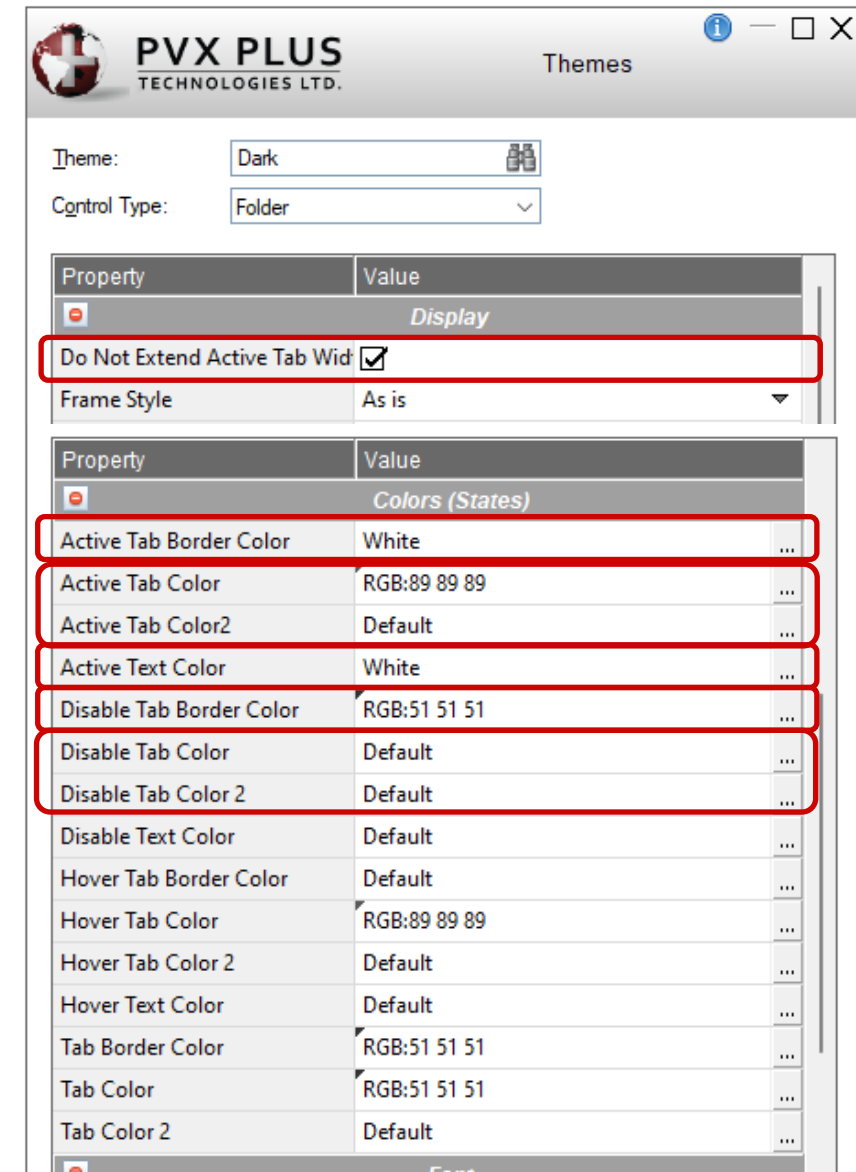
PVX PLUS
TECHNOLOGIES LTD.

Themes

Theme: Dark

Control Type: Folder

| Property | Value |
|---|---|
| Display | |
| Do Not Extend Active Tab Wid | ☑ |
| Frame Style | As is |

| Property | Value |
|---|---|
| Colors (States) | |
| Active Tab Border Color | White ... |
| Active Tab Color | RGB:89 89 89 ... |
| Active Tab Color2 | Default ... |
| Active Text Color | White ... |
| Disable Tab Border Color | RGB:51 51 51 ... |
| Disable Tab Color | Default ... |
| Disable Tab Color 2 | Default ... |
| Disable Text Color | Default ... |
| Hover Tab Border Color | Default ... |
| Hover Tab Color | RGB:89 89 89 ... |
| Hover Tab Color 2 | Default ... |
| Hover Text Color | Default ... |
| Tab Border Color | RGB:51 51 51 ... |
| Tab Color | RGB:51 51 51 ... |
| Tab Color 2 | Default ... |

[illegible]